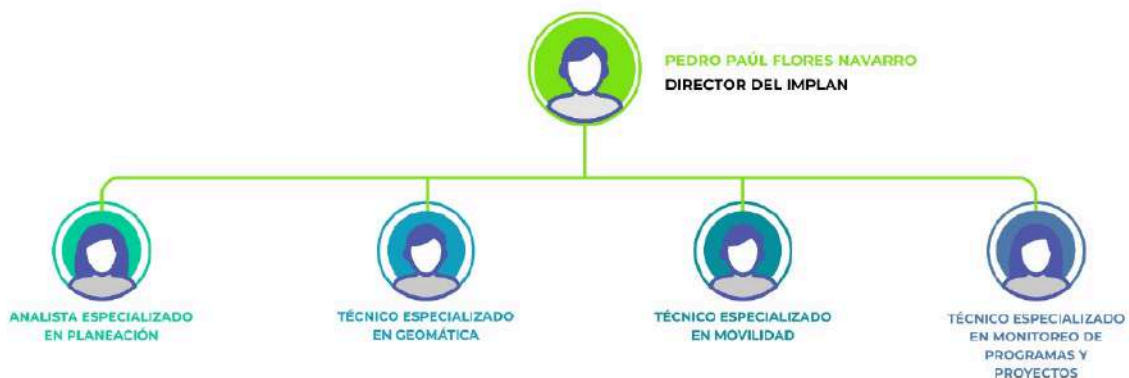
PEDRO PAÚL FLORES NAVARRO
DIRECTOR DEL IMPLAN

ANALISTA ESPECIALIZADO EN PLANEACIÓN

TÉCNICO ESPECIALIZADO EN GEOMÁTICA

TÉCNICO ESPECIALIZADO EN MOVILIDAD

TÉCNICO ESPECIALIZADO EN MONITOREO DE PROGRAMAS Y PROYECTOS